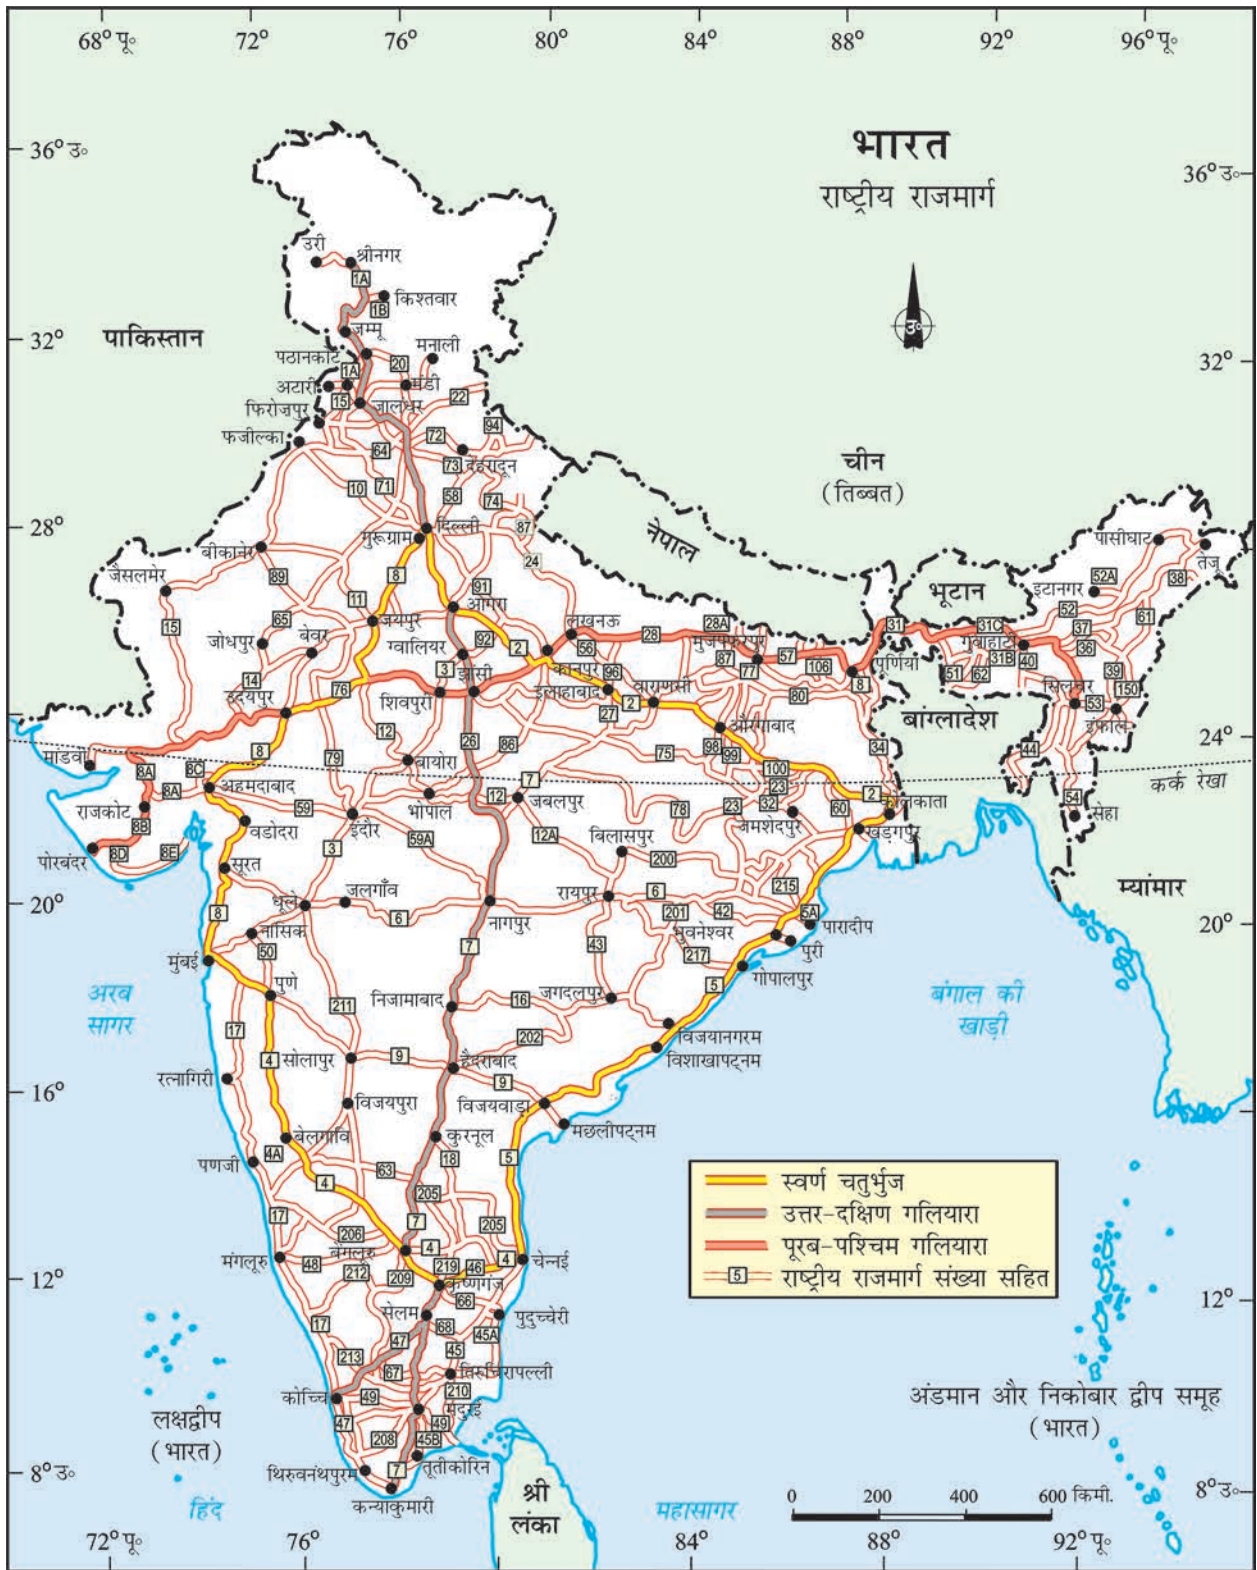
68° पू.
72°
76°
80°
84°
88°
92°
96° पू.

भारत
राष्ट्रीय राजमार्ग

36° उ.
36° उ.
32°
32°
28°
24°
20°
20°
16°
12°
12°
8° उ.
8° उ.

पाकिस्तान
चीन
(तिब्बत)
नेपाल
भूटान
बांग्लादेश
म्यांमार
श्री लंका
अरब सागर
बंगाल की खाड़ी
हिंद महासागर
कर्क रेखा
लक्षद्वीप (भारत)
अंडमान और निकोबार द्वीप समूह (भारत)

उरी
श्रीनगर
1A
किश्तवार
1B
जम्मू
पठानकोट
मनाली
20
1A
मंडी
अटारी
फिरोज़पुर
15
जालंधर
22
फज़ील्का
72
94
64
73
देहरादून
10
71
58
74
गुरूग्राम
दिल्ली
87
24
बीकानेर
8
जैसलमेर
89
91
आगरा
11
65
जयपुर
15
जोधपुर
ब्यावर
ग्वालियर
92
2
लखनऊ
56
28
28A
मुज़फ्फरपुर
57
87
77
106
31
पूर्णिया
8
14
3
झाँसी
कानपुर
96
वाराणसी
उदयपुर
76
शिवपुरी
इलाहाबाद
2
27
80
8
12
औरंगाबाद
98
99
34
माडवी
8A
8C
79
बायोरा
26
86
75
100
अहमदाबाद
8A
7
23
कोलकाता
राजकोट
8B
59
12
जबलपुर
78
23
32
60
2
वडोदरा
इंदौर
भोपाल
जमशेदपुर
खड़गपुर
पोरबंदर
8D
8E
59A
12A
बिलासपुर
200
3
सूरत
जलगाँव
धूले
रायपुर
6
215
6
नागपुर
201
42
5A
पारादीप
8
नासिक
भुवनेश्वर
पुरी
7
43
217
मुंबई
50
गोपालपुर
पुणे
5
211
निज़ामाबाद
16
जगदलपुर
17
विजयनगरम
202
4
सोलापुर
9
हैदराबाद
विशाखापट्नम
रत्नागिरी
9
विजयपुरा
विजयवाड़ा
मछलीपट्नम
बेलगाँव
कुरनूल
4A
18
5
पणजी
63
4
205
17
7
205
206
बेंगलूरु
4
मंगलूरु
48
212
209
219
46
4
चेन्नई
कृष्णगिरि
66
सेलम
पुदुच्चेरी
17
68
45A
47
45
213
67
तिरुचिरापल्ली
कोच्चि
49
210
47
49
मदुरै
208
45B
थिरुवनंथपुरम
7
तूतीकोरिन
कन्याकुमारी

पासीघाट
तेज़ू
52A
38
ईटानगर
52
61
31C
गुवाहाटी
37
36
51
62
31B
40
39
शिलांग
150
53
इम्फाल
44
54
सेहा

स्वर्ण चतुर्भुज
उत्तर-दक्षिण गलियारा
पूरब-पश्चिम गलियारा
5 राष्ट्रीय राजमार्ग संख्या सहित

0
200
400
600 किमी.
72° पू.
76°
80°
84°
88°
92° पू.